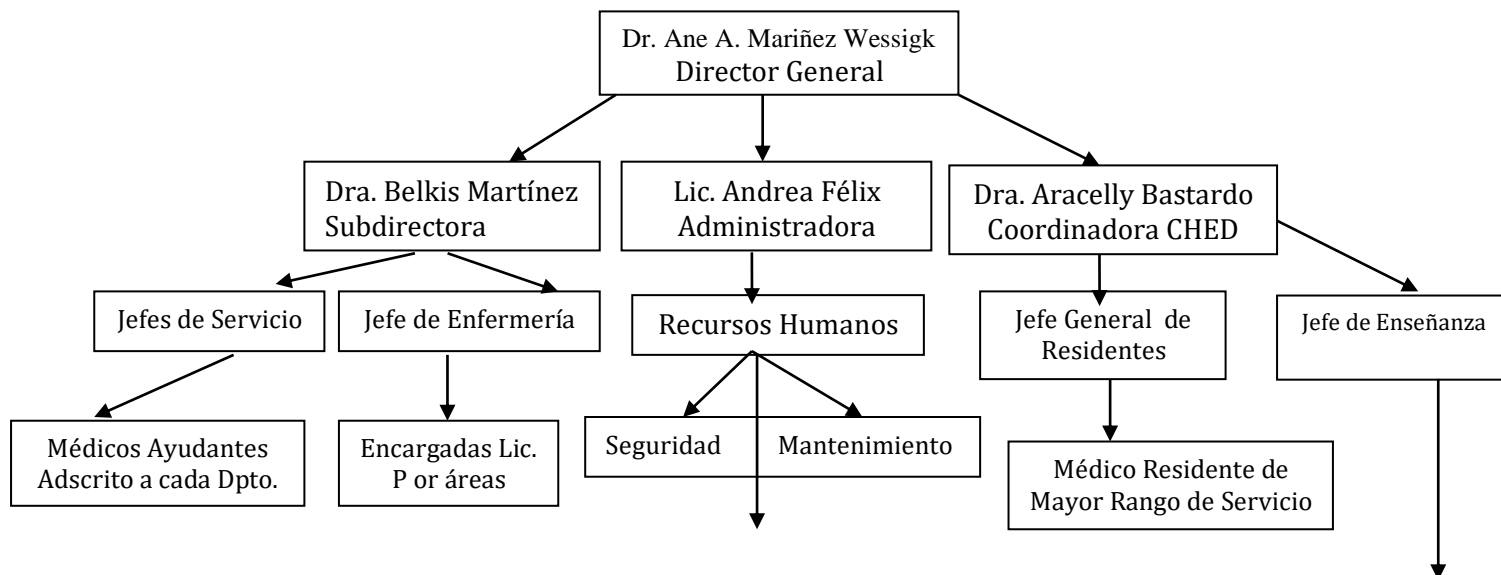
Dr. Ane A. Mariñez Wessigk
Director General

Dra. Belkis Martínez
Subdirectora

Lic. Andrea Félix
Administradora

Dra. Aracelly Bastardo
Coordinadora CHED

Jefes de Servicio

Jefe de Enfermería

Recursos Humanos

Jefe General de Residentes

Jefe de Enseñanza

Médicos Ayudantes
Adscrito a cada Dpto.

Encargadas Lic.
P or áreas

Seguridad

Mantenimiento

Médico Residente de
Mayor Rango de Servicio